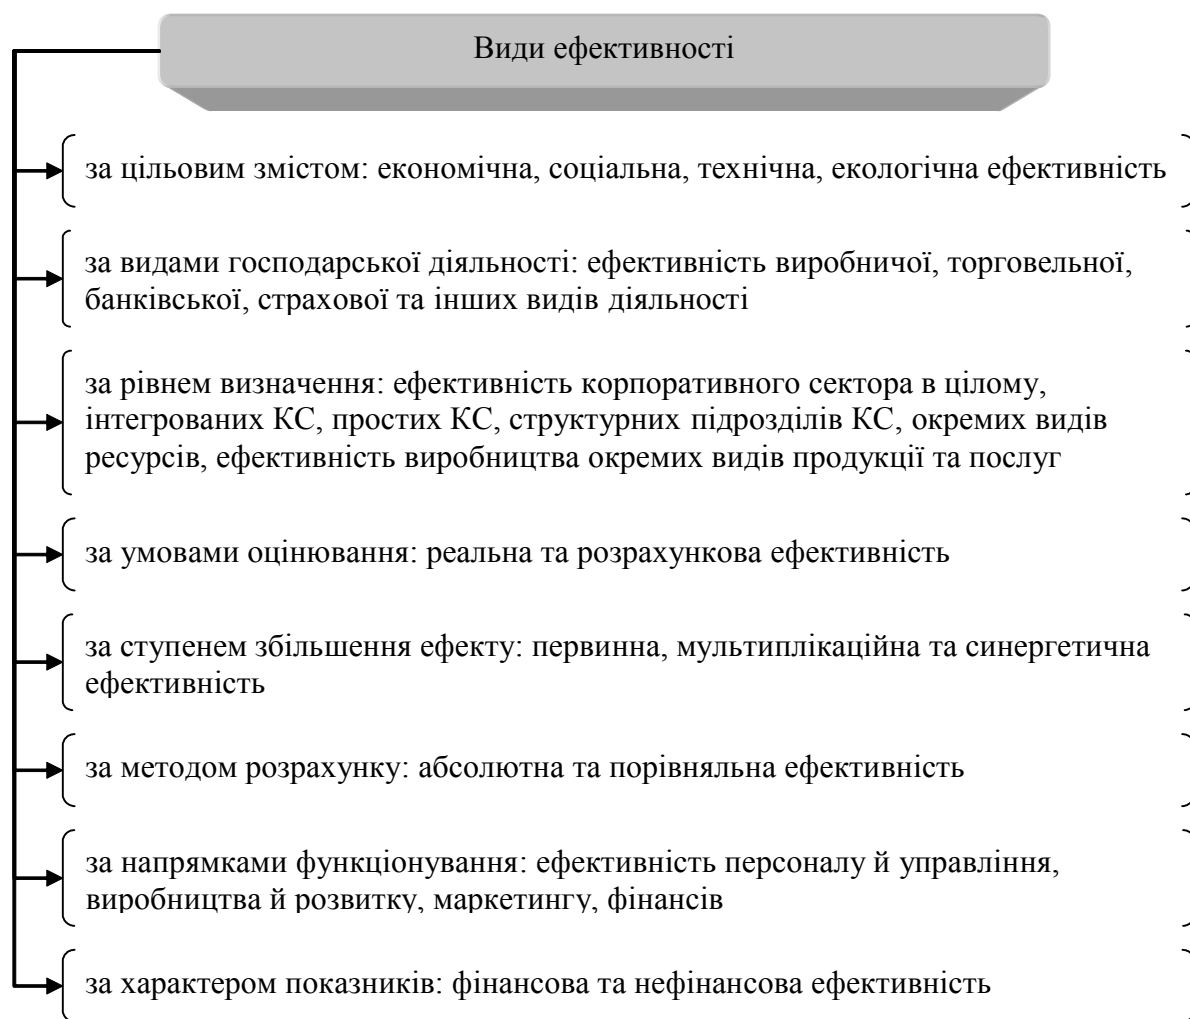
Види ефективності

за цільовим змістом: економічна, соціальна, технічна, екологічна ефективність

за видами господарської діяльності: ефективність виробничої, торговельної, банківської, страхової та інших видів діяльності

за рівнем визначення: ефективність корпоративного сектора в цілому, інтегрованих КС, простих КС, структурних підрозділів КС, окремих видів ресурсів, ефективність виробництва окремих видів продукції та послуг

за умовами оцінювання: реальна та розрахункова ефективність

за ступенем збільшення ефекту: первинна, мультиплікаційна та синергетична ефективність

за методом розрахунку: абсолютна та порівняльна ефективність

за напрямками функціонування: ефективність персоналу й управління, виробництва й розвитку, маркетингу, фінансів

за характером показників: фінансова та нефінансова ефективність